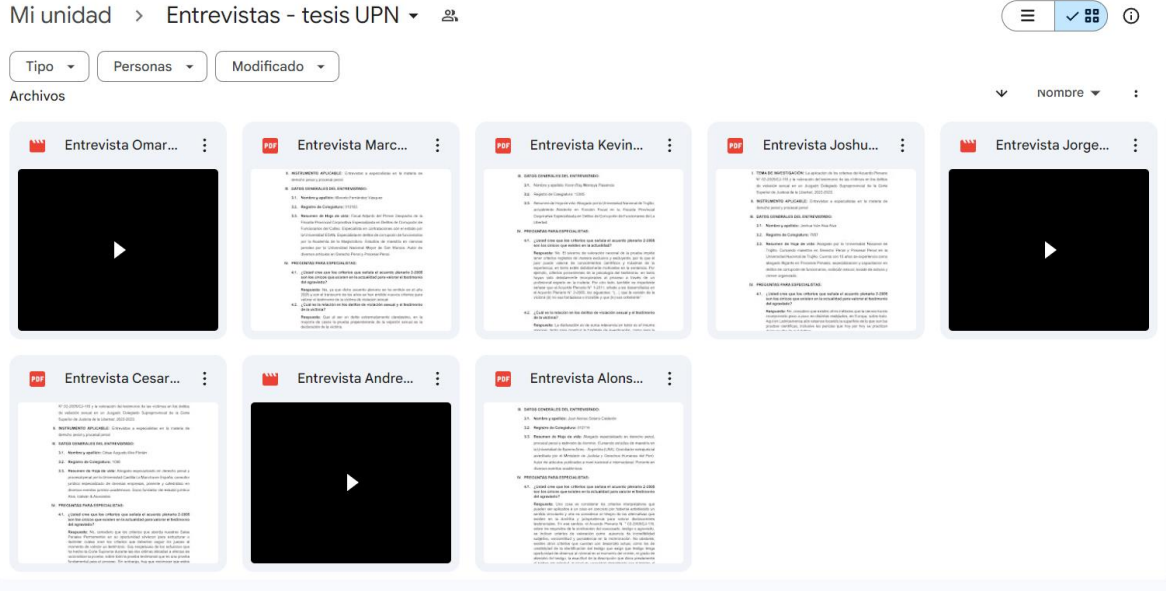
Mi unidad > Entrevistas - tesis UPN

Tipo Personas Modificado

Archivos

Nombre

Entrevista Omar...

Entrevista Marc...

Entrevista Kevin...

Entrevista Joshu...

Entrevista Jorge...

Entrevista Cesar...

Entrevista Andre...

Entrevista Alons...